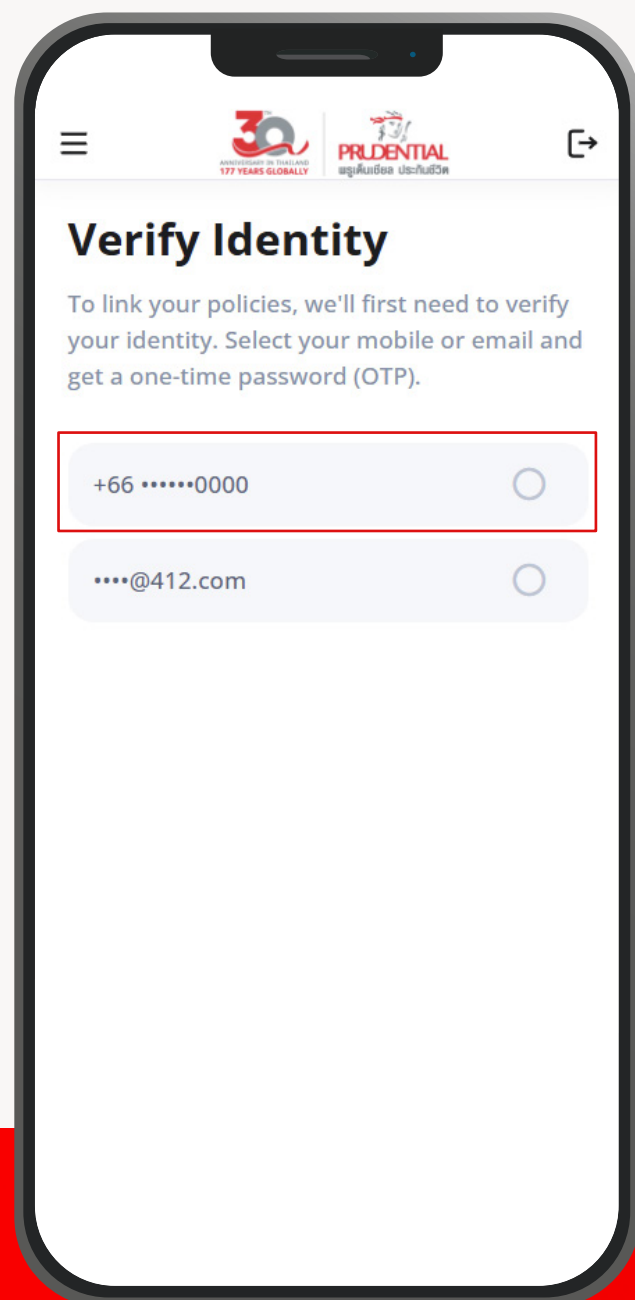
30
ANNIVERSARY IN THAILAND
177 YEARS GLOBALLY
PRUDENTIAL
พรูเด้นเชียล ประกันชีวิต

Verify Identity

To link your policies, we'll first need to verify your identity. Select your mobile or email and get a one-time password (OTP).

+66 ••••••0000

••••@412.com